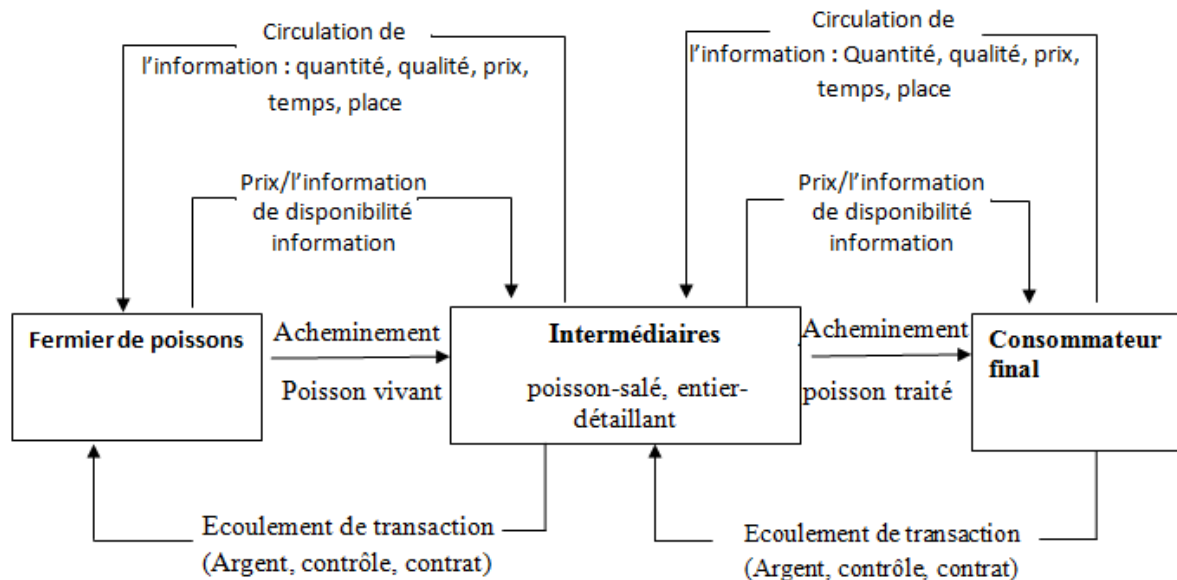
Circulation de l'information : quantité, qualité, prix, temps, place

Circulation de l'information : Quantité, qualité, prix, temps, place

Prix/l'information de disponibilité information

Prix/l'information de disponibilité information

Fermier de poissons

Acheminement

Poisson vivant

Intermédiaires

poisson-salé, entier-détaillant

Acheminement

poisson traité

Consommateur final

Ecoulement de transaction (Argent, contrôle, contrat)

Ecoulement de transaction (Argent, contrôle, contrat)